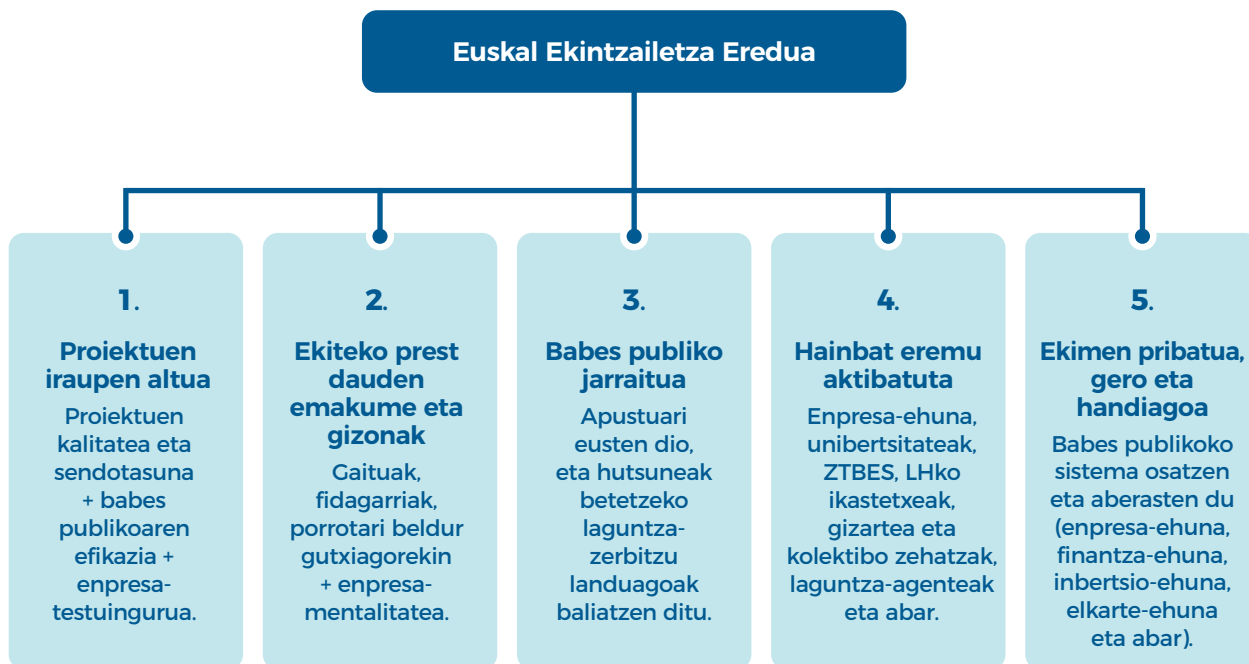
Euskal Ekintzailetza Eredua

1.

Proiektuen iraupen altua

Proiektuen kalitatea eta sendotasuna + babes publikoaren efikazia + enpresa-testuingurua.

2.

Ekiteko prest dauden emakume eta gizonak

Gaituak, fidagarriak, porrotari beldur gutxiagorekin + enpresa-mentalitatea.

3.

Babes publiko jarraitua

Apustuari eusten dio, eta hutsuneak betetzeko laguntza-zerbitzu landuagoak baliatzen ditu.

4.

Hainbat eremu aktibatuta

Enpresa-ehuna, unibertsitateak, ZTBES, LHko ikastetxeak, gizartea eta kolektibo zehatzak, laguntza-agenteak eta abar.

5.

Ekimen pribatua, gero eta handiagoa

Babes publikoko sistema osatzen eta aberasten du (enpresa-ehuna, finantza-ehuna, inbertsio-ehuna, elkarte-ehuna eta abar).